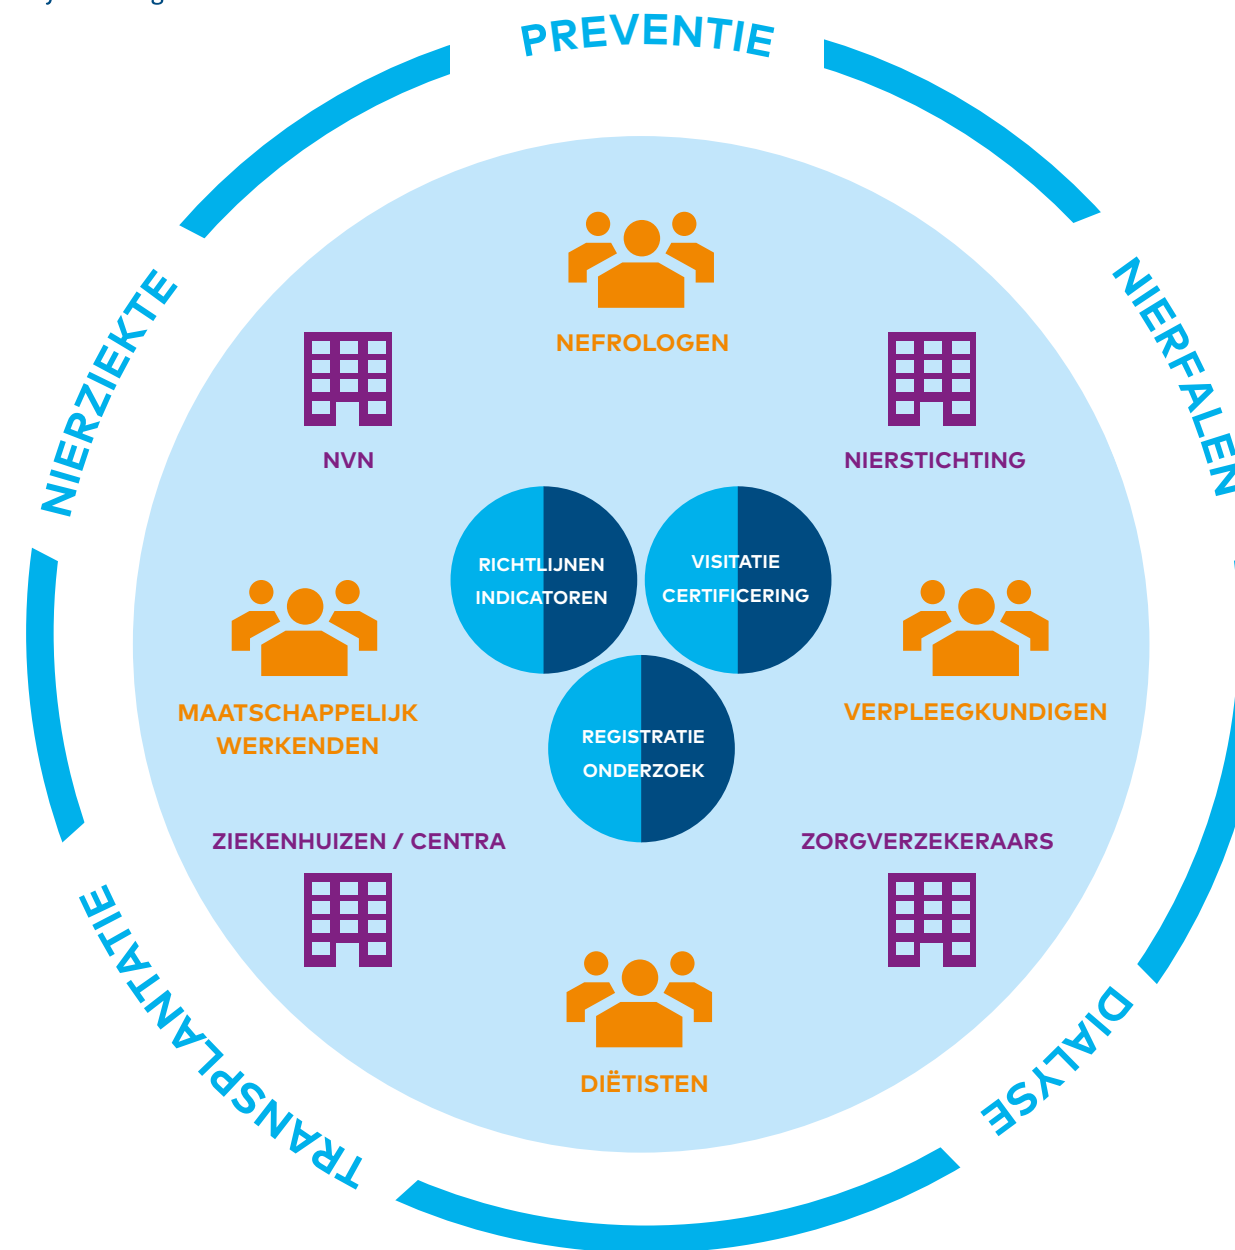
PREVENTIE

NIERFALEN

DIALYSE

TRANSPLANTATIE

NIERZIEKTE

NEFROLOGEN

NVN

NIERSTICHTING

RICHTLIJNEN INDICATOREN

VISITATIE CERTIFICERING

REGISTRATIE ONDERZOEK

MAATSCHAPPELIJK WERKENDEN

VERPLEEGKUNDIGEN

ZIEKENHUIZEN / CENTRA

ZORGVERZEKERAARS

DIËTISTEN